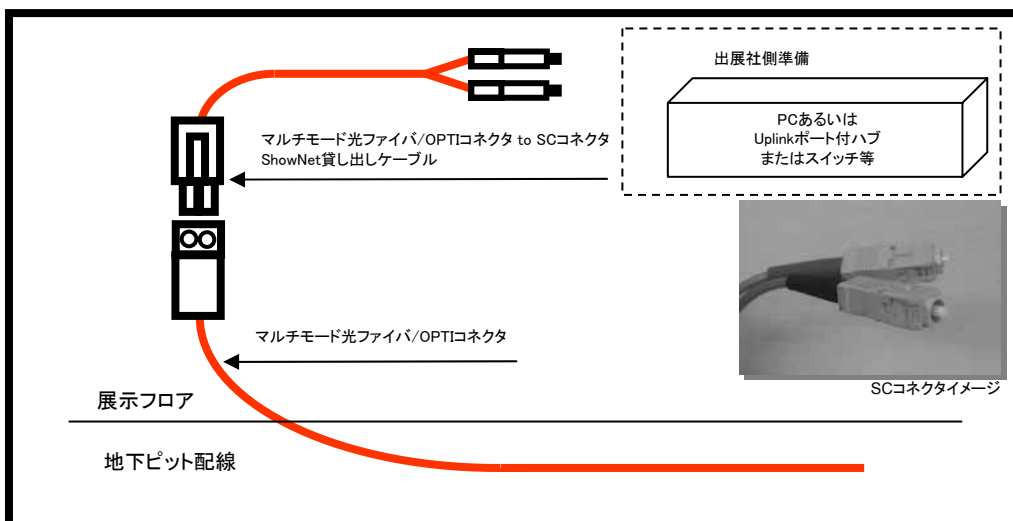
出展社側準備

PCあるいは
Uplinkポート付ハブ
またはスイッチ等

マルチモード光ファイバ/OPTIコネクタ to SCコネクタ
ShowNet貸し出しケーブル

マルチモード光ファイバ/OPTIコネクタ

SCコネクタイメージ

展示フロア

地下ピット配線